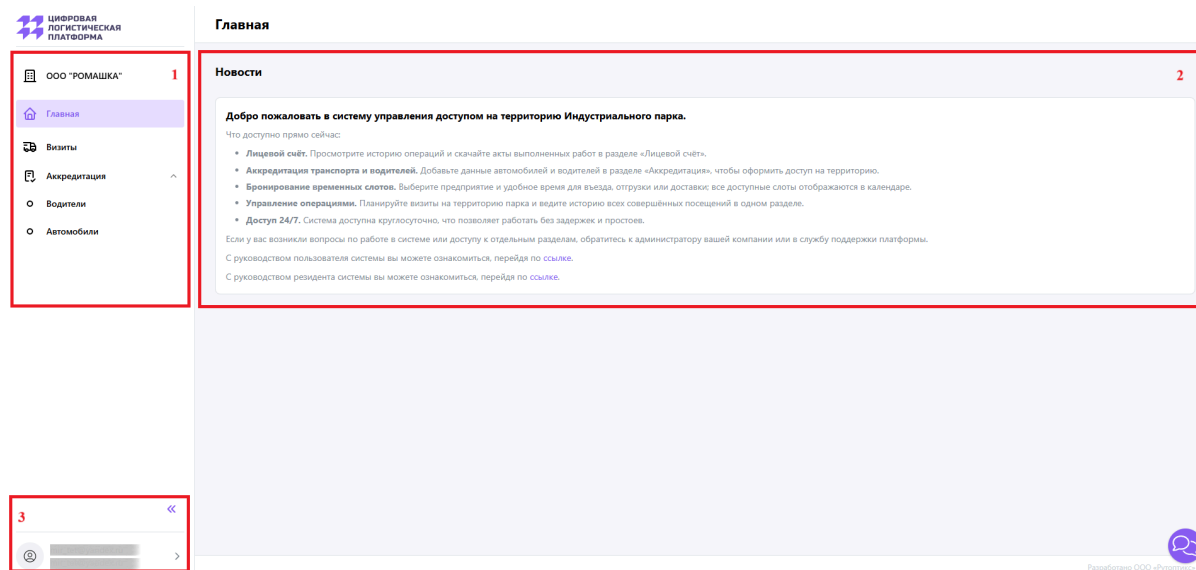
ЦИФРОВАЯ ЛОГИСТИЧЕСКАЯ ПЛАТФОРМА

Главная

ООО "РОМАШКА" 1

Главная

Визиты

Аккредитация

Водители

Автомобили

Новости 2

Добро пожаловать в систему управления доступом на территорию Индустриального парка.

Что доступно прямо сейчас:

- **Лицевой счёт.** Просмотрите историю операций и скачайте акты выполненных работ в разделе «Лицевой счёт».
- **Аккредитация транспорта и водителей.** Добавьте данные автомобилей и водителей в разделе «Аккредитация», чтобы оформить доступ на территорию.
- **Бронирование временных слотов.** Выберите предприятие и удобное время для въезда, отгрузки или доставки; все доступные слоты отображаются в календаре.
- **Управление операциями.** Планируйте визиты на территорию парка и ведите историю всех совершённых посещений в одном разделе.
- **Доступ 24/7.** Система доступна круглосуточно, что позволяет работать без задержек и простоев.

Если у вас возникли вопросы по работе в системе или доступу к отдельным разделам, обратитесь к администратору вашей компании или в службу поддержки платформы.

С руководством пользователя системы вы можете ознакомиться, перейдя по ссылке.

С руководством резидента системы вы можете ознакомиться, перейдя по ссылке.

3

«

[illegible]

Разработано ООО «Рутоликс»